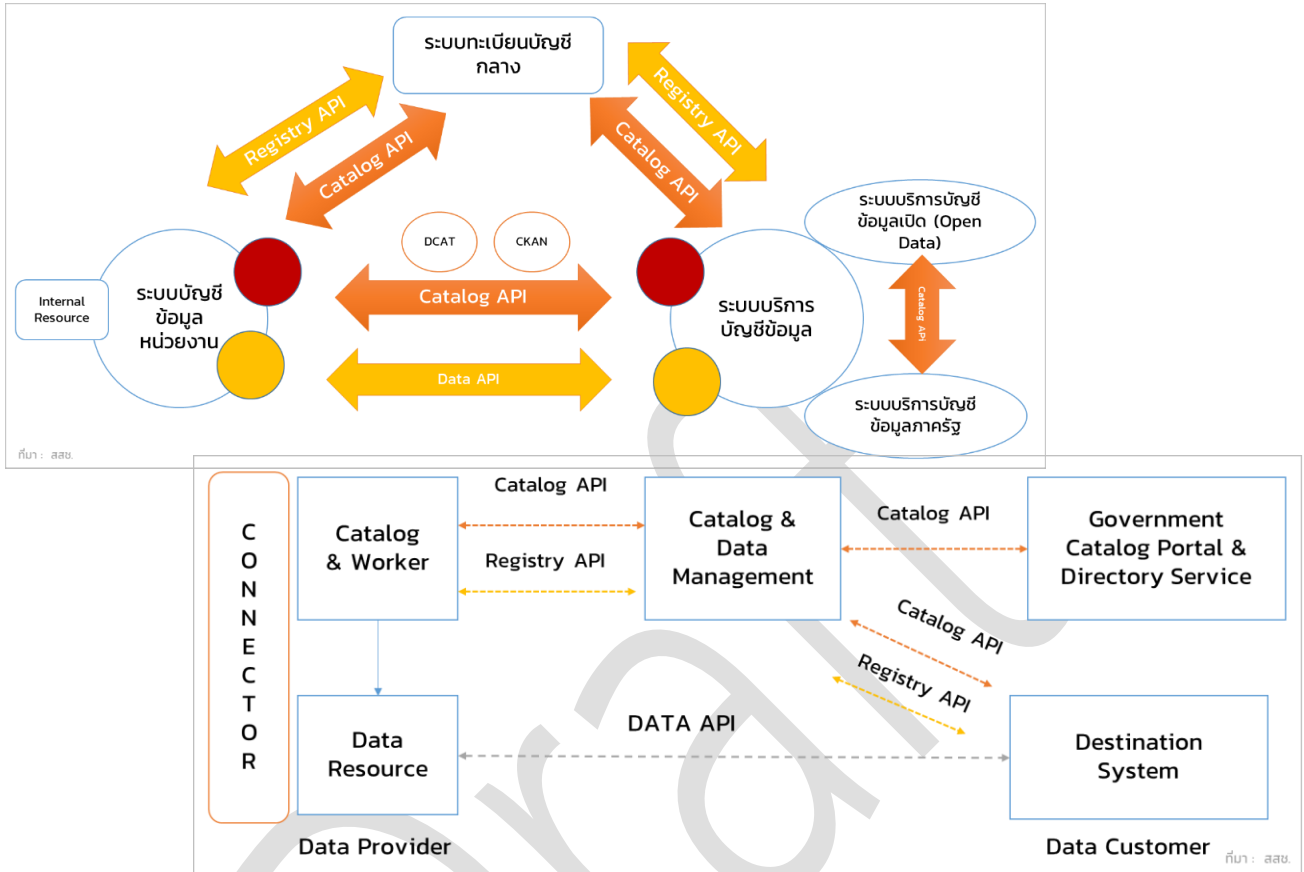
ระบบทะเบียนบัญชีกลาง

Registry API

Catalog API

Catalog API

Registry API

ระบบบริการบัญชีข้อมูลเปิด (Open Data)

DCAT

CKAN

Internal Resource

ระบบบัญชีข้อมูลหน่วยงาน

Catalog API

ระบบบริการบัญชีข้อมูล

Catalog API

Data API

ระบบบริการบัญชีข้อมูลภาครัฐ

ที่มา : สสช.

CONNECTOR

Catalog & Worker

Catalog API

Registry API

Catalog & Data Management

Catalog API

Government Catalog Portal & Directory Service

Catalog API

Registry API

DATA API

Data Resource

Destination System

Data Provider

Data Customer

ที่มา : สสช.